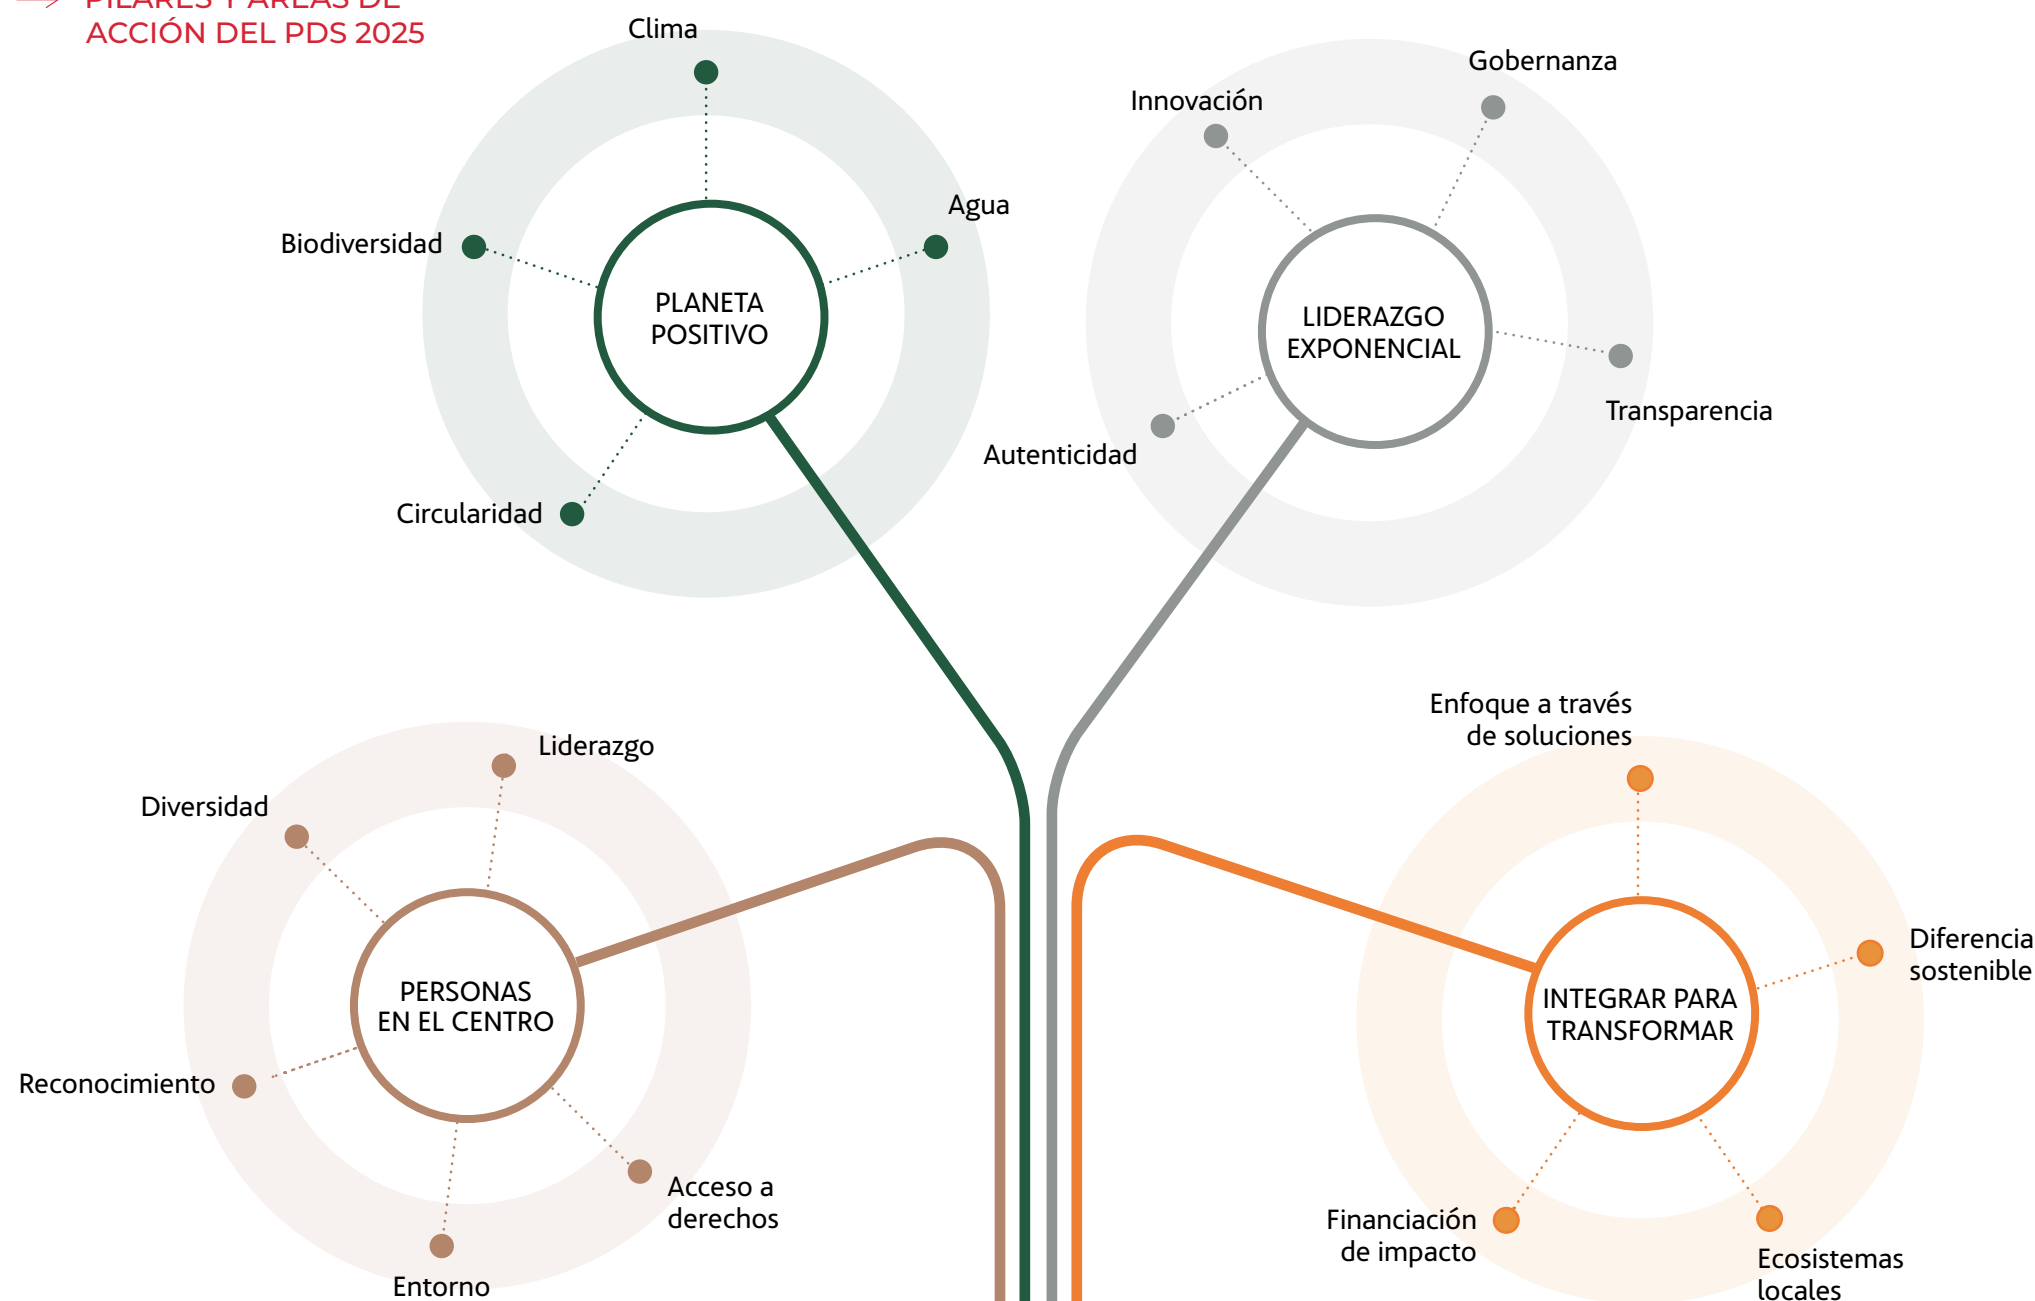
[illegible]
ACCIÓN DEL PDS 2025

Clima
Biodiversidad
Agua
PLANETA POSITIVO
Circularidad

Innovación
Gobernanza
LIDERAZGO EXPONENCIAL
Transparencia
Autenticidad

Liderazgo
Diversidad
PERSONAS EN EL CENTRO
Reconocimiento
Acceso a derechos
Entorno

Enfoque a través de soluciones
Diferencia sostenible
INTEGRAR PARA TRANSFORMAR
Financiación de impacto
Ecosistemas locales